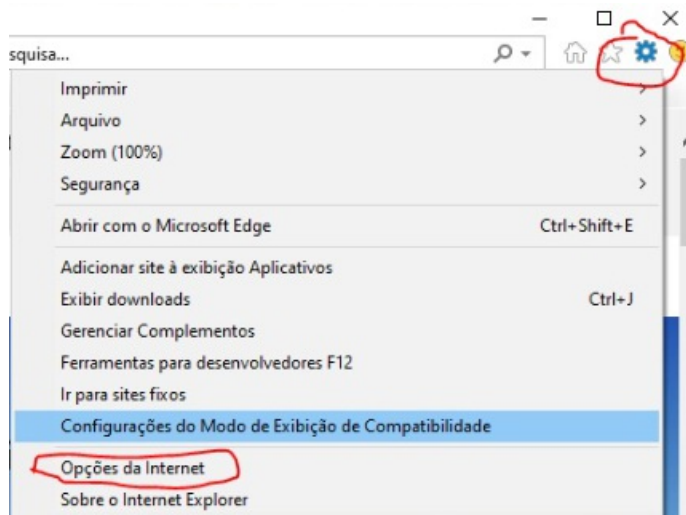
squisa...

Imprimir
Arquivo
Zoom (100%)
Segurança

Abrir com o Microsoft Edge Ctrl+Shift+E

Adicionar site à exibição Aplicativos
Exibir downloads Ctrl+J
Gerenciar Complementos
Ferramentas para desenvolvedores F12
Ir para sites fixos
Configurações do Modo de Exibição de Compatibilidade

Opções da Internet
Sobre o Internet Explorer